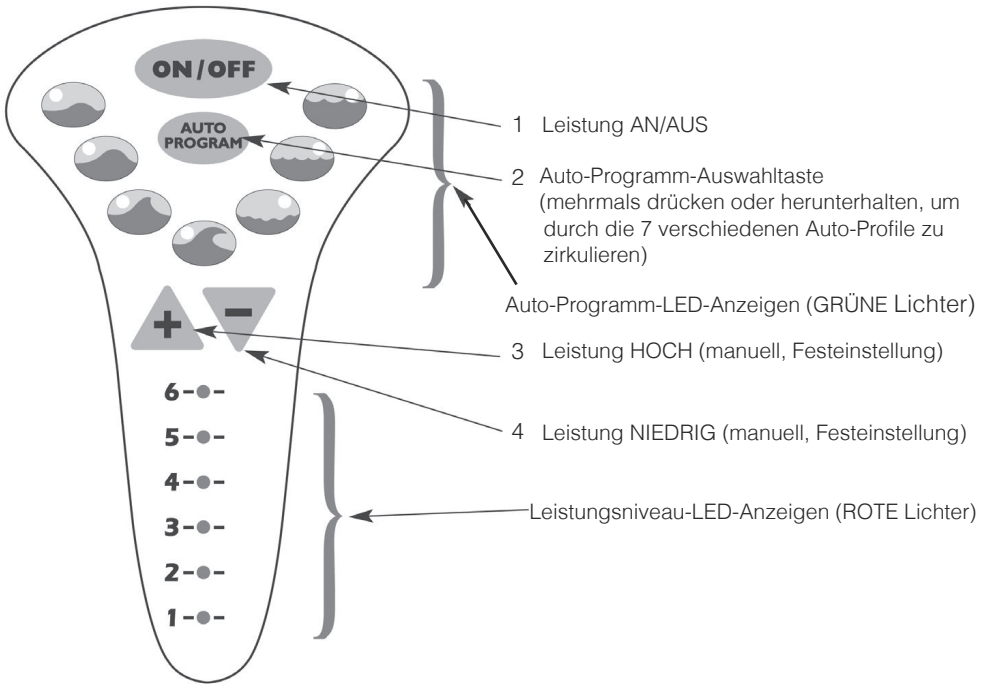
ON/OFF

AUTO PROGRAM

+ −

6
5
4
3
2
1

1 Leistung AN/AUS

2 Auto-Programm-Auswahltaste (mehrmals drücken oder herunterhalten, um durch die 7 verschiedenen Auto-Profile zu zirkulieren)

Auto-Programm-LED-Anzeigen (GRÜNE Lichter)

3 Leistung HOCH (manuell, Festeinstellung)

4 Leistung NIEDRIG (manuell, Festeinstellung)

Leistungsniveau-LED-Anzeigen (ROTE Lichter)